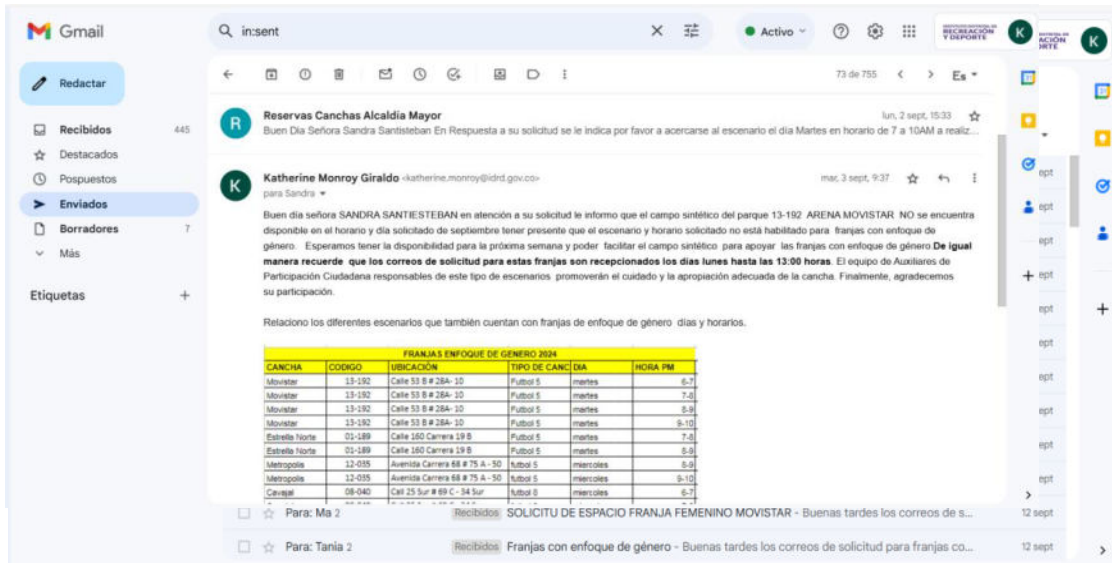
Gmail

in:sent

Activo

RECREACIÓN Y DEPORTE

K

Redactar

Recibidos 445
Destacados
Pospuestos
Enviados
Borradores 7
Más

Etiquetas +

73 de 755

Es

Reservas Canchas Alcaldía Mayor
lun, 2 sept, 15:33
Buen Dia Señora Sandra Santisteban En Respuesta a su solicitud se le indica por favor a acercarse al escenario el día Martes en horario de 7 a 10AM a realiz...

Katherine Monroy Giraldo <katherine.monroy@idrd.gov.co>
mar, 3 sept, 9:37
para Sandra

Buen día señora SANDRA SANTIESTEBAN en atención a su solicitud le informo que el campo sintético del parque 13-192 ARENA MOVISTAR NO se encuentra disponible en el horario y día solicitado de septiembre tener presente que el escenario y horario solicitado no está habilitado para franjas con enfoque de género. Esperamos tener la disponibilidad para la próxima semana y poder facilitar el campo sintético para apoyar las franjas con enfoque de género.**De igual manera recuerde que los correos de solicitud para estas franjas son recepcionados los días lunes hasta las 13:00 horas**. El equipo de Auxiliares de Participación Ciudadana responsables de este tipo de escenarios promoverán el cuidado y la apropiación adecuada de la cancha. Finalmente, agradecemos su participación.

Relaciono los diferentes escenarios que también cuentan con franjas de enfoque de género días y horarios.

FRANJAS ENFOQUE DE GENERO 2024

| CANCHA | CODIGO | UBICACIÓN | TIPO DE CANC | DIA | HORA PM |
|---|---|---|---|---|---|
| Movistar | 13-192 | Calle 53 B # 28A- 10 | Futbol 5 | martes | 6-7 |
| Movistar | 13-192 | Calle 53 B # 28A- 10 | Futbol 5 | martes | 7-8 |
| Movistar | 13-192 | Calle 53 B # 28A- 10 | Futbol 5 | martes | 8-9 |
| Movistar | 13-192 | Calle 53 B # 28A- 10 | Futbol 5 | martes | 9-10 |
| Estrella Norte | 01-189 | Calle 160 Carrera 19 B | Futbol 5 | martes | 7-8 |
| Estrella Norte | 01-189 | Calle 160 Carrera 19 B | Futbol 5 | martes | 8-9 |
| Metropolis | 12-035 | Avenida Carrera 68 # 75 A - 50 | futbol 5 | miercoles | 8-9 |
| Metropolis | 12-035 | Avenida Carrera 68 # 75 A - 50 | futbol 5 | miercoles | 9-10 |
| Cavajal | 08-040 | Call 25 Sur # 69 C - 34 Sur | futbol 8 | miercoles | 6-7 |

ept
ept
ept
ept
ept
ept
ept
ept
ept
ept

Para: Ma 2 Recibidos SOLICITU DE ESPACIO FRANJA FEMENINO MOVISTAR - Buenas tardes los correos de s... 12 sept
Para: Tania 2 Recibidos Franjas con enfoque de género - Buenas tardes los correos de solicitud para franjas co... 12 sept